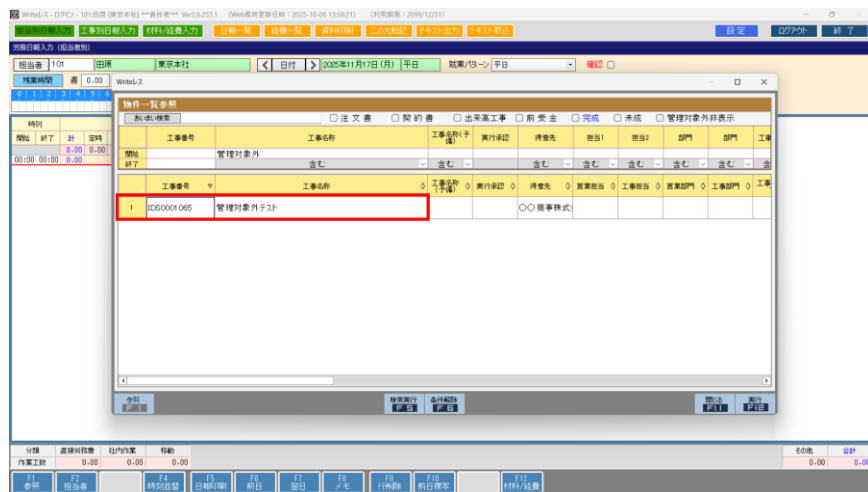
Writeレス - ログイン - 101田原 [東京本社] ***責任者*** Ver2.6.253.1 (Web最終更新日時：2025-10-06 13:58:21) (利用期限：2099/12/31)

担当別日報入力 工事別日報入力 材料/経費入力 日報一覧 経費一覧 資料印刷 この先記起 テキスト出力 テキスト取込 設定 ログアウト 終了

労務日報入力（担当者別）

担当者 101 田原 東京本社 日付 2025年11月17日（月） 平日 就業パターン 平日 確認

残業時間 書 0.00

時刻
開始 終了 計 定時
0.00 0.00
00:00 00:00 0.00

Writeレス

物件一覧参照

あいまい検索 □注文書 □契約書 □出来高工事 □前受金 □完成 □未成 □管理対象外非表示

| | 工事番号 | 工事名称 | 工事名称(予備) | 実行承認 | 得意先 | 担当1 | 担当2 | 部門 | 部門 | 工事 |
|---|---|---|---|---|---|---|---|---|---|---|
| 開始 | | 管理対象外 | | | | | | | | |
| 終了 | | 含む | 含む | | 含む | 含む | 含む | 含む | 含む | 含 |

| | 工事番号 | 工事名称 | 工事名称(予備) | 実行承認 | 得意先 | 営業担当 | 工事担当 | 営業部門 | 工事部門 | 工事 |
|---|---|---|---|---|---|---|---|---|---|---|
| 1 | IDS0001065 | 管理対象外テスト | | | ○○商事株式 | | | | | |

参照 F1 検索実行 F5 条件解除 F6 閉じる F11 実行 F12

| 分類 | 直接対段数 | 社内作業 | 移動 | その他 | 合計 |
|---|---|---|---|---|---|
| 作業工数 | 0.00 | 0.00 | 0.00 | 0.00 | 0.00 |

F1 参照 F2 担当者 F4 時刻設整 F5 日報印刷 F6 前日 F7 翌日 F8 メモ F9 行削除 F10 前日複写 F12 材料/経費